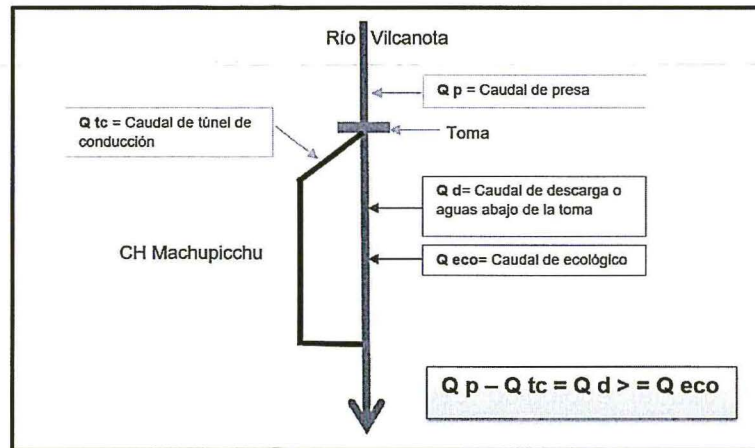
Río Vilcanota

Q p = Caudal de presa

Q tc = Caudal de túnel de conducción

Toma

Q d= Caudal de descarga o aguas abajo de la toma

CH Machupicchu

Q eco= Caudal de ecológico

Q p – Q tc = Q d > = Q eco